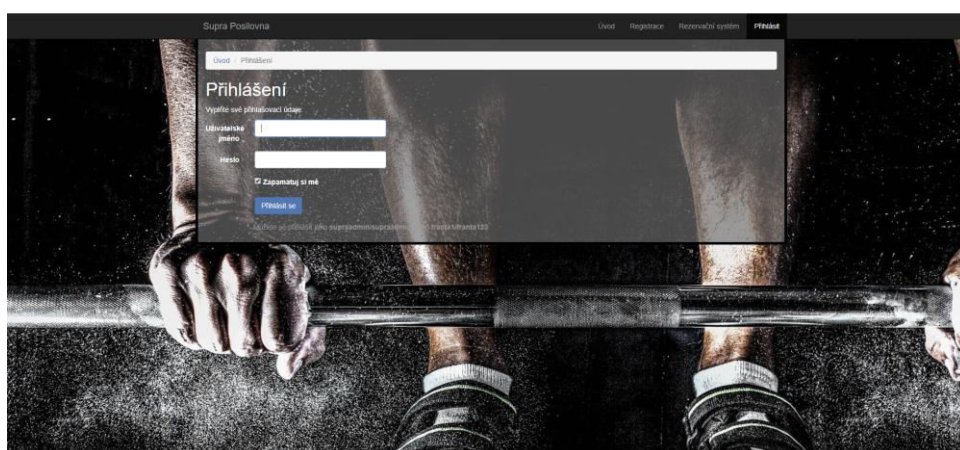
Supra Posilovna

Úvod Registrace Rezervační systém Přihlásit

Úvod / Přihlášení

Přihlášení

Vyplňte své přihlašovací údaje

Uživatelské jméno

Heslo

Zapamatuj si mě

Přihlásit se

Můžete se přihlásit jako: supraadmin/supraadmin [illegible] franta/franta123